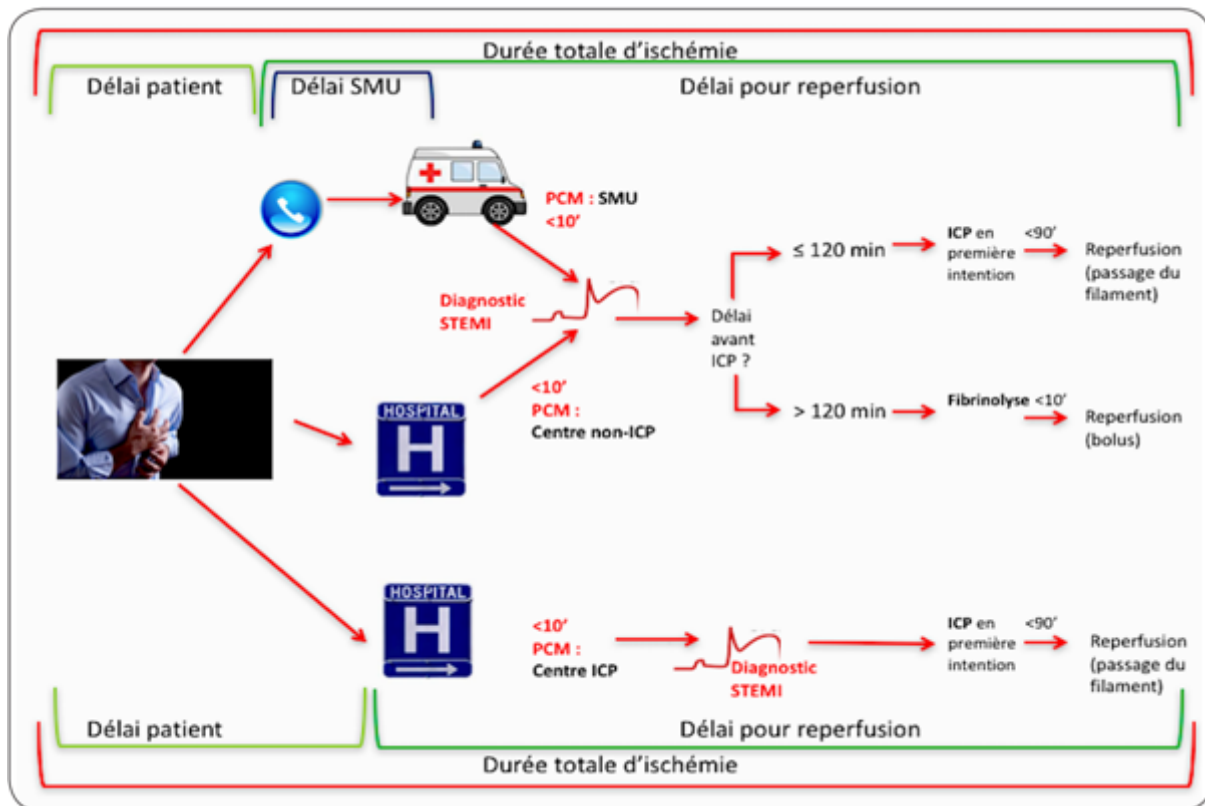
Durée totale d'ischémie

Délai patient

Délai SMU

Délai pour reperfusion

PCM : SMU
<10'

Diagnostic STEMI

≤ 120 min

ICP en première intention

<90'

Reperfusion (passage du filament)

Délai avant ICP ?

<10'
PCM :
Centre non-ICP

HOSPITAL
H

> 120 min

Fibrinolyse <10'

Reperfusion (bolus)

HOSPITAL
H

<10'
PCM :
Centre ICP

Diagnostic STEMI

ICP en première intention

<90'

Reperfusion (passage du filament)

Délai patient

Délai pour reperfusion

Durée totale d'ischémie